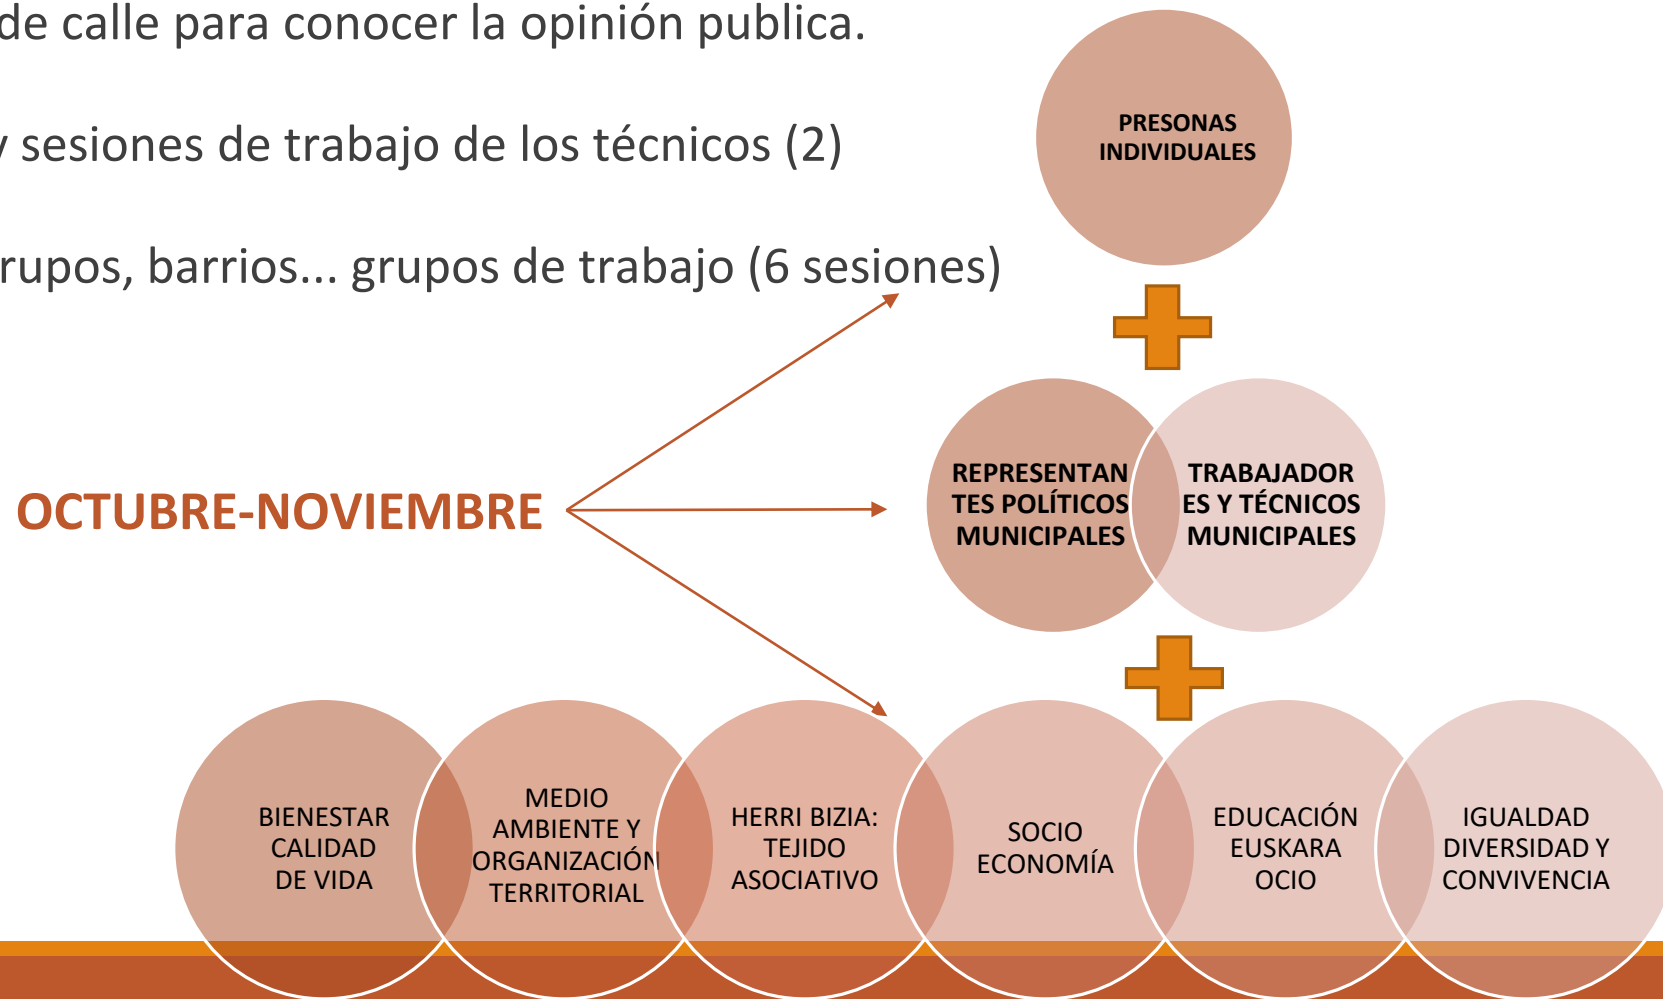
de calle para conocer la opinión publica.

y sesiones de trabajo de los técnicos (2)

rupos, barrios... grupos de trabajo (6 sesiones)

PRESONAS INDIVIDUALES

OCTUBRE-NOVIEMBRE

REPRESENTANTES POLÍTICOS MUNICIPALES

TRABAJADORES Y TÉCNICOS MUNICIPALES

BIENESTAR CALIDAD DE VIDA

MEDIO AMBIENTE Y ORGANIZACIÓN TERRITORIAL

HERRI BIZIA: TEJIDO ASOCIATIVO

SOCIO ECONOMÍA

EDUCACIÓN EUSKARA OCIO

IGUALDAD DIVERSIDAD Y CONVIVENCIA